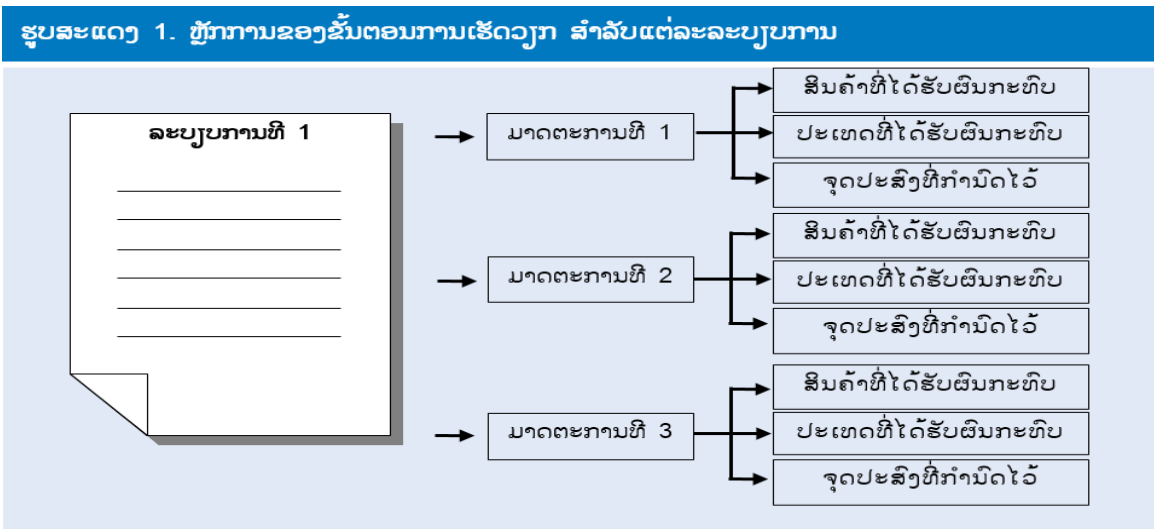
ຮູບສະແດງ 1. ຫຼັກການຂອງຂັ້ນຕອນການເຮັດວຽກ ສໍາລັບແຕ່ລະລະບຽບການ

ລະບຽບການທີ 1

ມາດຕະການທີ 1

ສິນຄ້າທີ່ໄດ້ຮັບຜົນກະທົບ

ປະເທດທີ່ໄດ້ຮັບຜົນກະທົບ

ຈຸດປະສົງທີ່ກໍານົດໄວ້

ມາດຕະການທີ 2

ສິນຄ້າທີ່ໄດ້ຮັບຜົນກະທົບ

ປະເທດທີ່ໄດ້ຮັບຜົນກະທົບ

ຈຸດປະສົງທີ່ກໍານົດໄວ້

ມາດຕະການທີ 3

ສິນຄ້າທີ່ໄດ້ຮັບຜົນກະທົບ

ປະເທດທີ່ໄດ້ຮັບຜົນກະທົບ

ຈຸດປະສົງທີ່ກໍານົດໄວ້